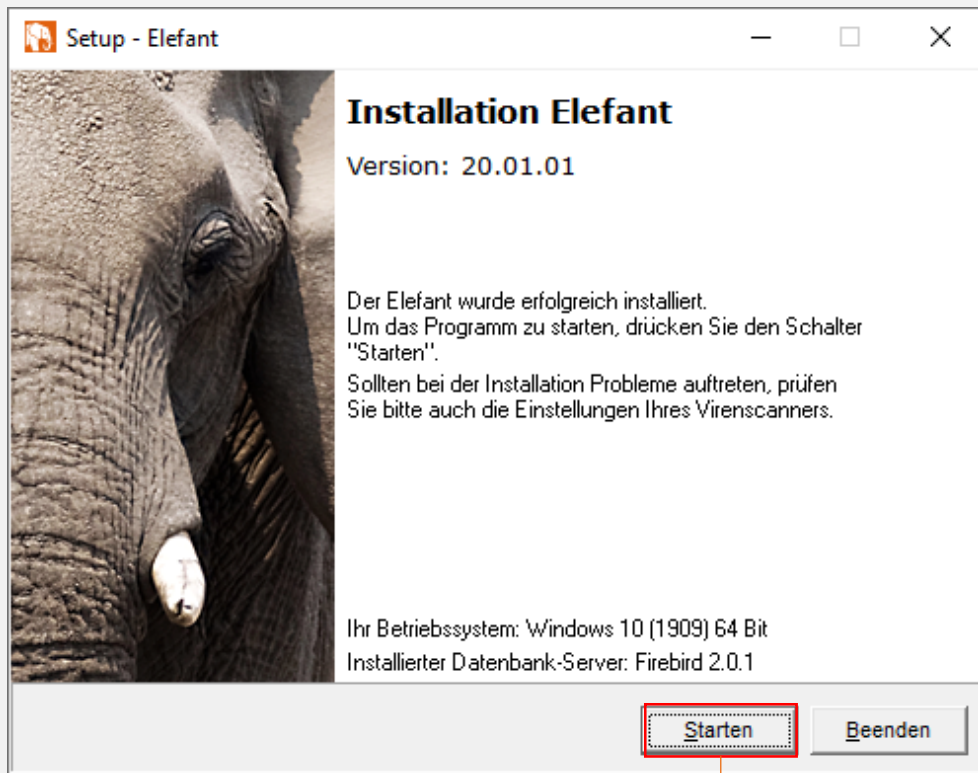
Setup - Elefant

Installation Elefant

Version: 20.01.01

Der Elefant wurde erfolgreich installiert.
Um das Programm zu starten, drücken Sie den Schalter "Starten".

Sollten bei der Installation Probleme auftreten, prüfen Sie bitte auch die Einstellungen Ihres Virenscanners.

Ihr Betriebssystem: Windows 10 (1909) 64 Bit

Installierter Datenbank-Server: Firebird 2.0.1

Starten

Beenden